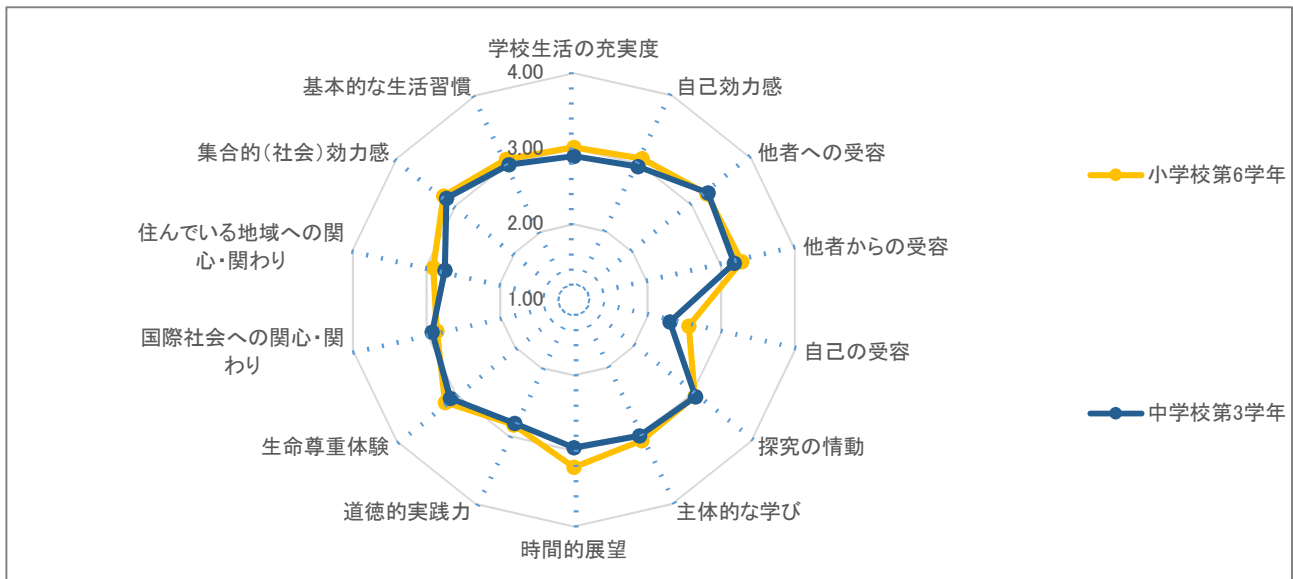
学校生活の充実度
4.00
3.00
2.00
1.00
自己効力感
他者への受容
他者からの受容
自己の受容
探究の情動
主体的な学び
時間的展望
道徳的実践力
生命尊重体験
国際社会への関心・関わり
住んでいる地域への関心・関わり
集合的(社会)効力感
基本的な生活習慣

小学校第6学年
中学校第3学年